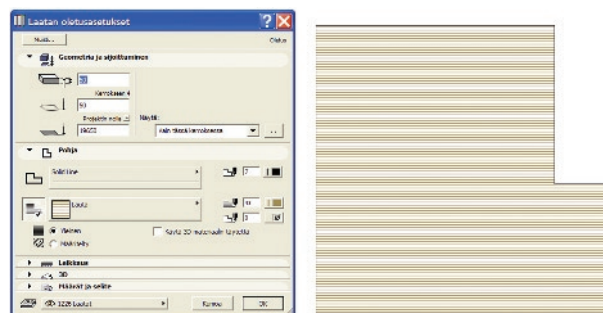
Laatan oletusasetukset

Nouda...

Oletus

Geometria ja sijoittaminen

30

Kerrokseen 4

50

Projektin nolla

Näytä:

Vain tässä kerroksessa

Pohja

Solid Line

Laatu

Tyhjä

Käytä 3D-materiaalin täytettä

Poikkileikkaus

Leikkaus

3D

Merkinnät ja selite

Kumoa

OK